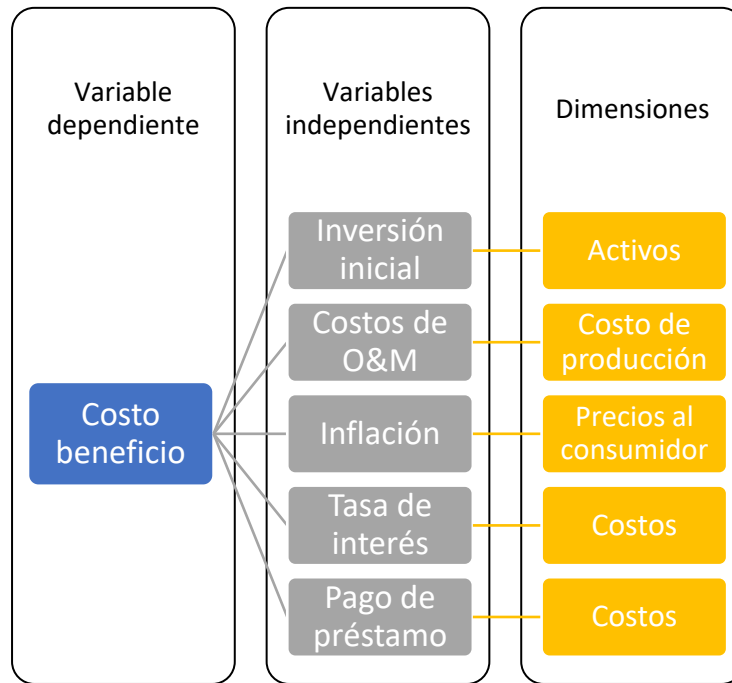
Variable dependiente

Variables independientes

Dimensiones

Costo beneficio

Inversión inicial

Activos

Costos de O&M

Costo de producción

Inflación

Precios al consumidor

Tasa de interés

Costos

Pago de préstamo

Costos